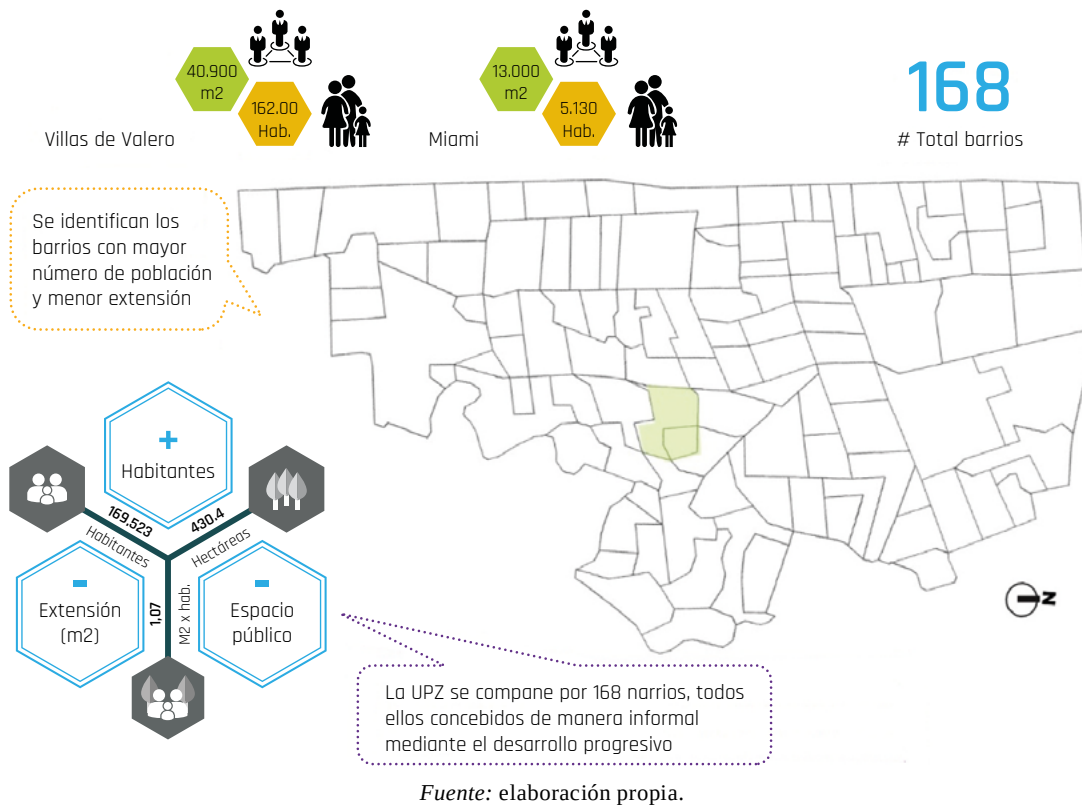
40.900 m2

162.00 Hab.

Villas de Valero

13.000 m2

5.130 Hab.

Miami

168

# Total barrios

Se identifican los barrios con mayor número de población y menor extensión

+

Habitantes

169.523

Habitantes

430.4

Hectáreas

-

Extensión (m2)

1.07

M2 x hab.

-

Espacio público

N

La UPZ se compane por 168 narrios, todos ellos concebidos de manera informal mediante el desarrollo progresivo

*Fuente:* elaboración propia.